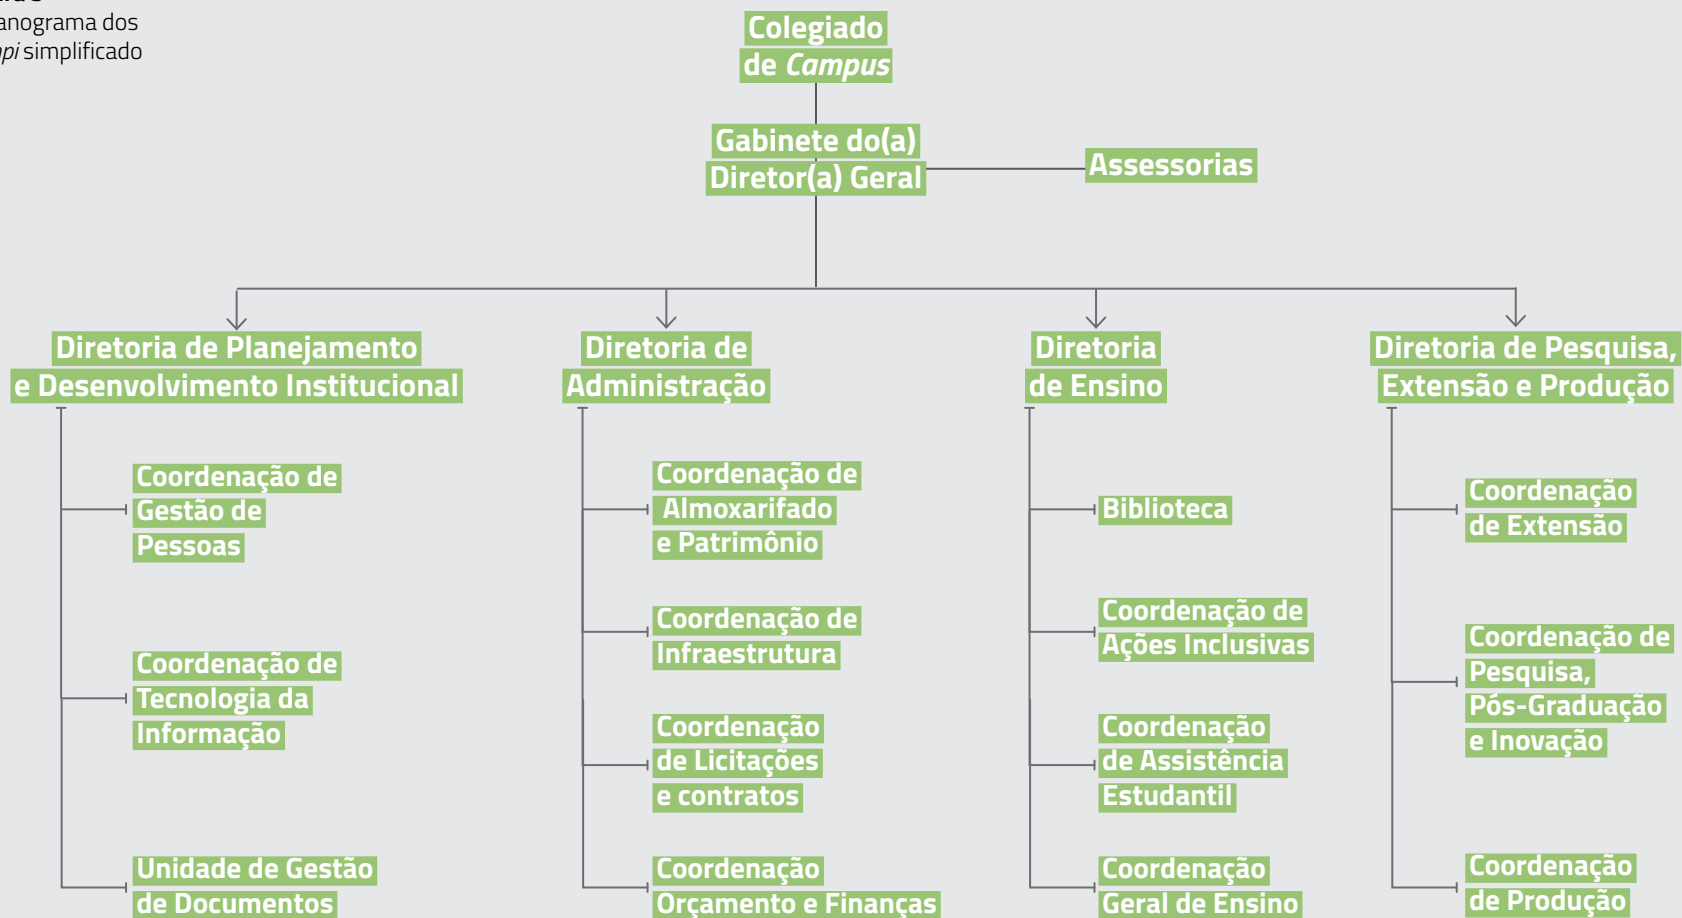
anograma dos
pi simplificado

Colegiado de *Campus*

Gabinete do(a) Diretor(a) Geral

Assessorias

Diretoria de Planejamento e Desenvolvimento Institucional

Coordenação de Gestão de Pessoas

Coordenação de Tecnologia da Informação

Unidade de Gestão de Documentos

Diretoria de Administração

Coordenação de Almoxarifado e Patrimônio

Coordenação de Infraestrutura

Coordenação de Licitações e contratos

Coordenação Orçamento e Finanças

Diretoria de Ensino

Biblioteca

Coordenação de Ações Inclusivas

Coordenação de Assistência Estudantil

Coordenação Geral de Ensino

Diretoria de Pesquisa, Extensão e Produção

Coordenação de Extensão

Coordenação de Pesquisa, Pós-Graduação e Inovação

Coordenação de Produção